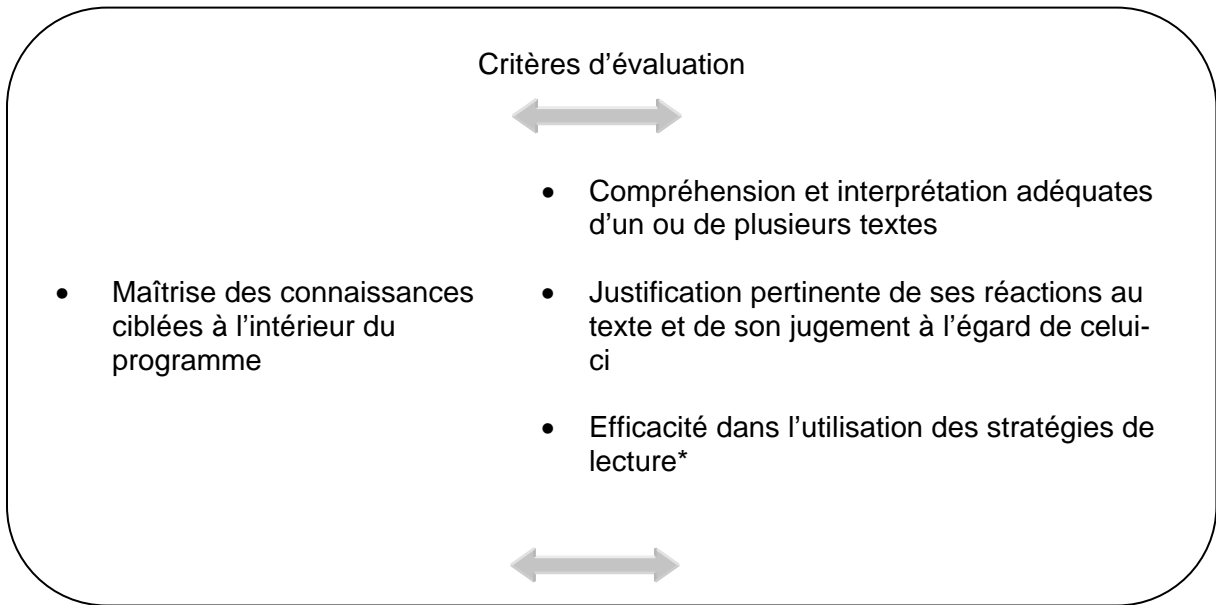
Critères d'évaluation

• Maîtrise des connaissances ciblées à l'intérieur du programme

• Compréhension et interprétation adéquates d'un ou de plusieurs textes

• Justification pertinente de ses réactions au texte et de son jugement à l'égard de celui-ci

• Efficacité dans l'utilisation des stratégies de lecture*